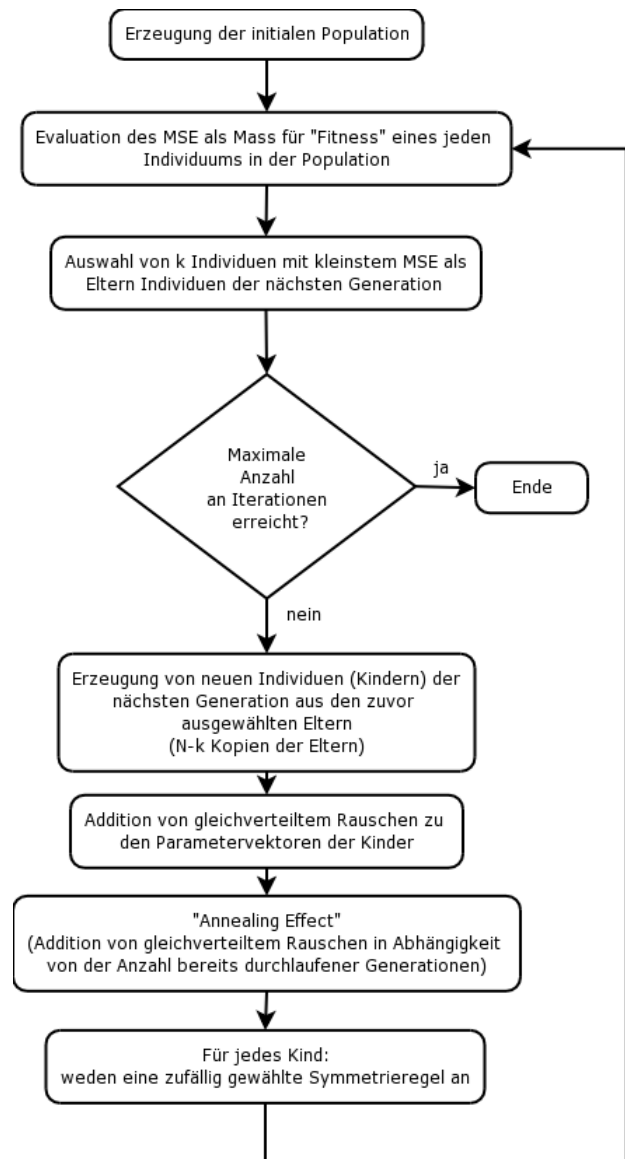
Erzeugung der initialen Population

Evaluation des MSE als Mass für "Fitness" eines jeden Individuums in der Population

Auswahl von k Individuen mit kleinstem MSE als Eltern Individuen der nächsten Generation

Maximale Anzahl an Iterationen erreicht?

ja

Ende

nein

Erzeugung von neuen Individuen (Kindern) der nächsten Generation aus den zuvor ausgewählten Eltern (N-k Kopien der Eltern)

Addition von gleichverteiltem Rauschen zu den Parametervektoren der Kinder

"Annealing Effect" (Addition von gleichverteiltem Rauschen in Abhängigkeit von der Anzahl bereits durchlaufener Generationen)

Für jedes Kind: weden eine zufällig gewählte Symmetrieregel an